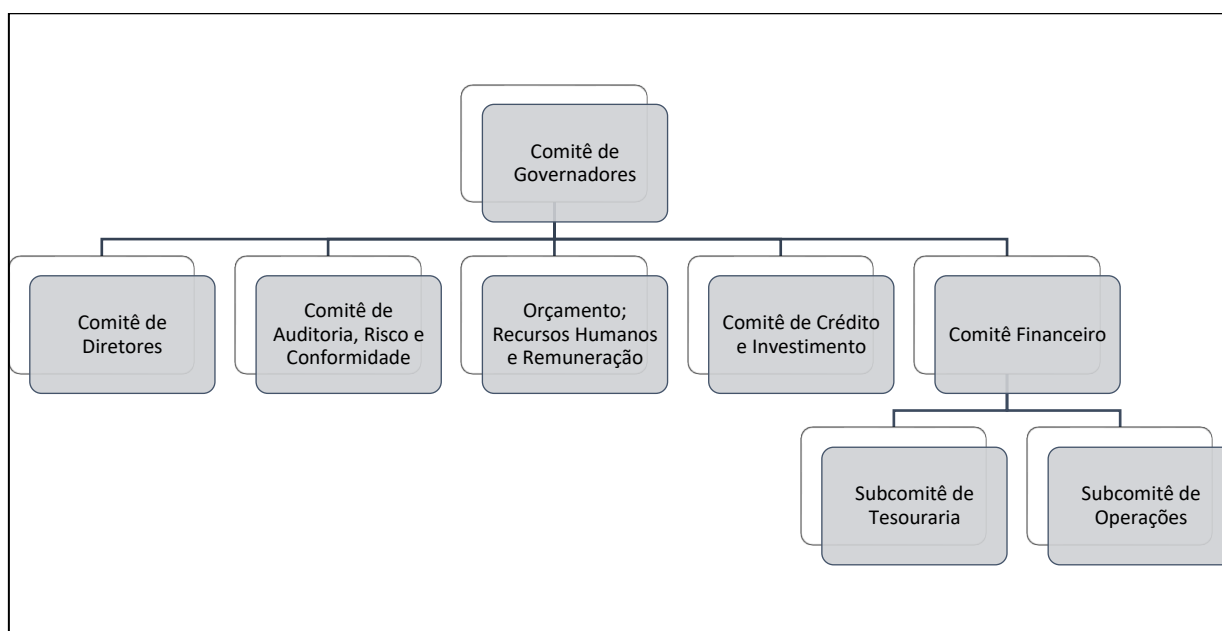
Comitê de Governadores

Comitê de Diretores

Comitê de Auditoria, Risco e Conformidade

Orçamento; Recursos Humanos e Remuneração

Comitê de Crédito e Investimento

Comitê Financeiro

Subcomitê de Tesouraria

Subcomitê de Operações